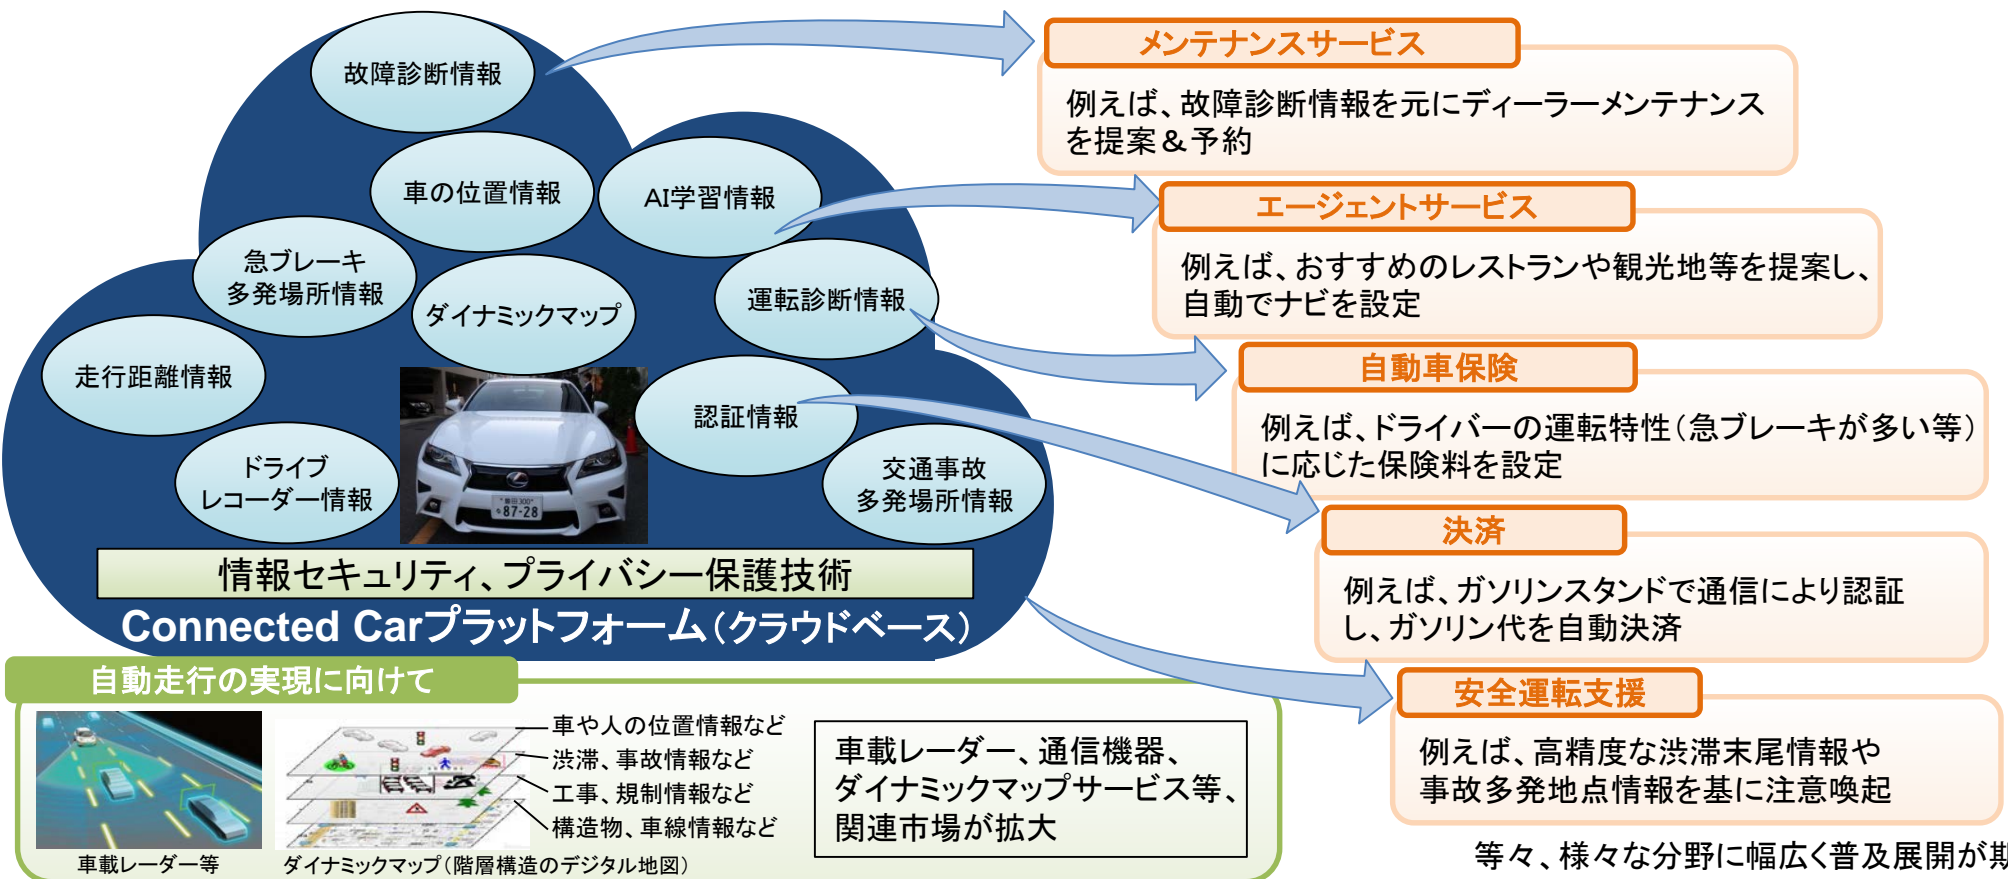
故障診断情報

車の位置情報

AI学習情報

急ブレーキ多発場所情報

ダイナミックマップ

運転診断情報

走行距離情報

認証情報

ドライブレコーダー情報

交通事故多発場所情報

情報セキュリティ、プライバシー保護技術

Connected Carプラットフォーム（クラウドベース）

メンテナンスサービス

例えば、故障診断情報を元にディーラーメンテナンスを提案＆予約

エージェントサービス

例えば、おすすめのレストランや観光地等を提案し、自動でナビを設定

自動車保険

例えば、ドライバーの運転特性（急ブレーキが多い等）に応じた保険料を設定

決済

例えば、ガソリンスタンドで通信により認証し、ガソリン代を自動決済

安全運転支援

例えば、高精度な渋滞末尾情報や事故多発地点情報を基に注意喚起

自動走行の実現に向けて

車や人の位置情報など
渋滞、事故情報など
工事、規制情報など
構造物、車線情報など

車載レーダー等

ダイナミックマップ（階層構造のデジタル地図）

車載レーダー、通信機器、ダイナミックマップサービス等、関連市場が拡大

等々、様々な分野に幅広く普及展開が期